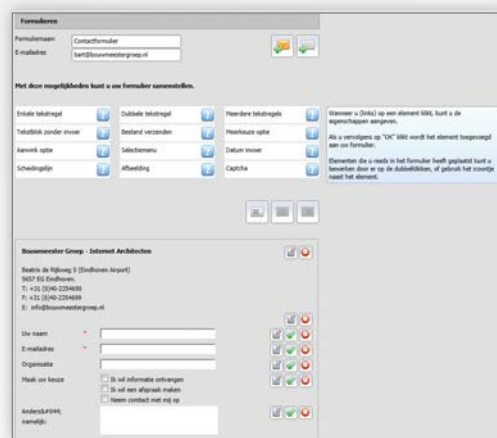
Formulieren

Formuliernaam Contactformulier
E-mailadres bart@bouwmeestergroep.nl

Met deze mogelijkheden kunt u uw formulier samenstellen.

| Enkele tekstregel | Dubbele tekstregel | Meerdere tekstregels |
|---|---|---|
| Tekstblok zonder invoer | Bestand verzenden | Meerkeuze optie |
| Aanvink optie | Selectiemenu | Datum invoer |
| Scheidingslijn | Afbeelding | Captcha |

Wanneer u (links) op een element klikt, kunt u de eigenschappen aangeven.

Als u vervolgens op "OK" klikt wordt het element toegevoegd aan uw formulier.

Elementen die u reeds in het formulier heeft geplaatst kunt u bewerken door er op de dubbelklikken, of gebruik het icoontje naast het element.

Bouwmeester Groep - Internet Architecten

Beatrix de Rijkweg 5 (Eindhoven Airport)
5657 EG Eindhoven.
T: +31 (0)40-2354690
F: +31 (0)40-2354699
E: info@bouwmeestergroep.nl

Uw naam *
E-mailadres *
Organisatie
Maak uw keuze
Ik wil informatie ontvangen
Ik wil een afspraak maken
Neem contact met mij op
Anders&#044; namelijk: